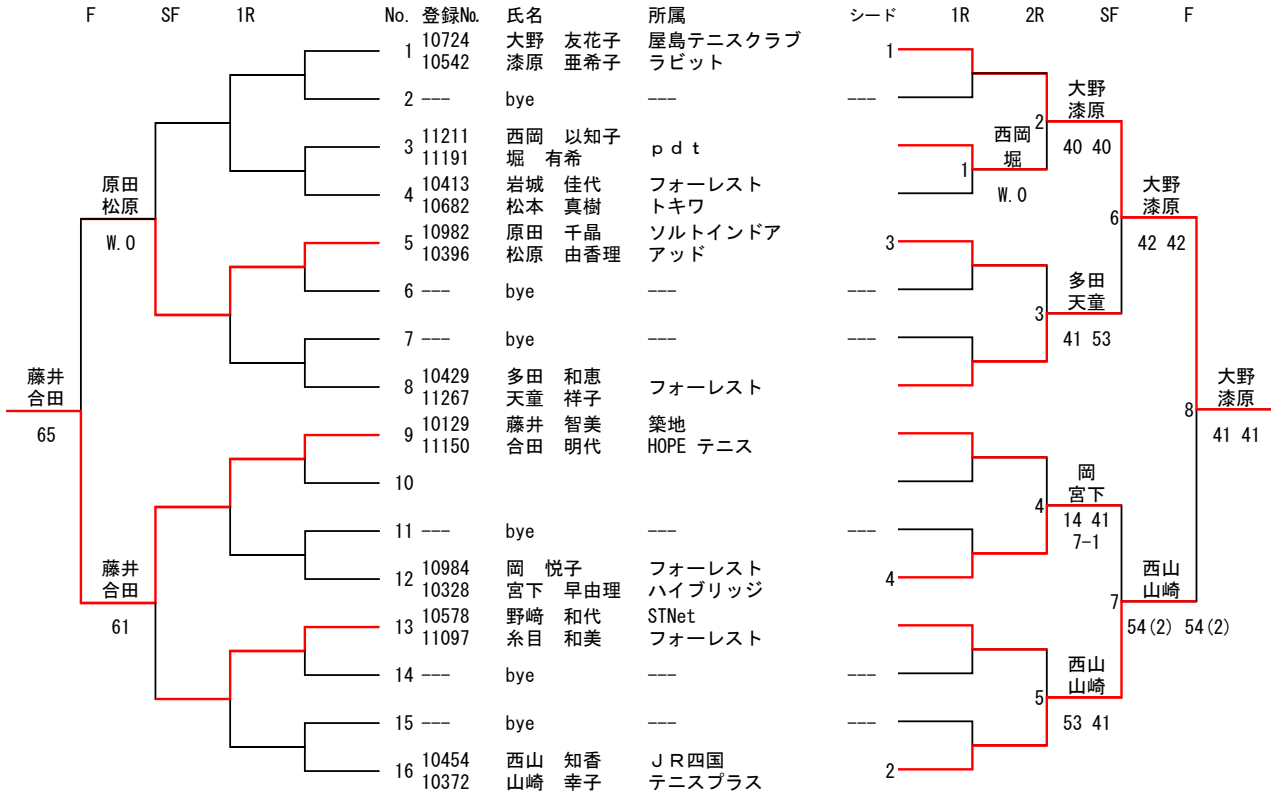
| F | SF | 1R | No. | 登録No. | 氏名 | 所属 | シード | 1R | 2R | SF | F |
|---|---|---|---|---|---|---|---|---|---|---|---|
| | | | 1 | 10724 10542 | 大野 友花子 漆原 亜希子 | 屋島テニスクラブ ラビット | 1 | | | | |
| | | | 2 | --- | bye | --- | --- | | | | |
| | | | 3 | 11211 11191 | 西岡 以知子 堀 有希 | ｐｄｔ | | | | | |
| | | | 4 | 10413 10682 | 岩城 佳代 松本 真樹 | フォーレスト トキワ | | | | | |
| | | | 5 | 10982 10396 | 原田 千晶 松原 由香理 | ソルトインドア アッド | 3 | | | | |
| | | | 6 | --- | bye | --- | --- | | | | |
| | | | 7 | --- | bye | --- | --- | | | | |
| | | | 8 | 10429 11267 | 多田 和恵 天童 祥子 | フォーレスト | | | | | |
| | | | 9 | 10129 11150 | 藤井 智美 合田 明代 | 築地 HOPE テニス | | | | | |
| | | | 10 | | | | | | | | |
| | | | 11 | --- | bye | --- | --- | | | | |
| | | | 12 | 10984 10328 | 岡 悦子 宮下 早由理 | フォーレスト ハイブリッジ | 4 | | | | |
| | | | 13 | 10578 11097 | 野崎 和代 糸目 和美 | STNet フォーレスト | | | | | |
| | | | 14 | --- | bye | --- | --- | | | | |
| | | | 15 | --- | bye | --- | --- | | | | |
| | | | 16 | 10454 10372 | 西山 知香 山崎 幸子 | ＪＲ四国 テニスプラス | 2 | | | | |

原田
松原
W.O

藤井
合田
65

藤井
合田
61

西岡
堀
1
W.O

2
大野
漆原
40 40

3
多田
天童
41 53

6
大野
漆原
42 42

4
岡
宮下
14 41
7-1

5
西山
山崎
53 41

7
西山
山崎
54(2) 54(2)

8
大野
漆原
41 41